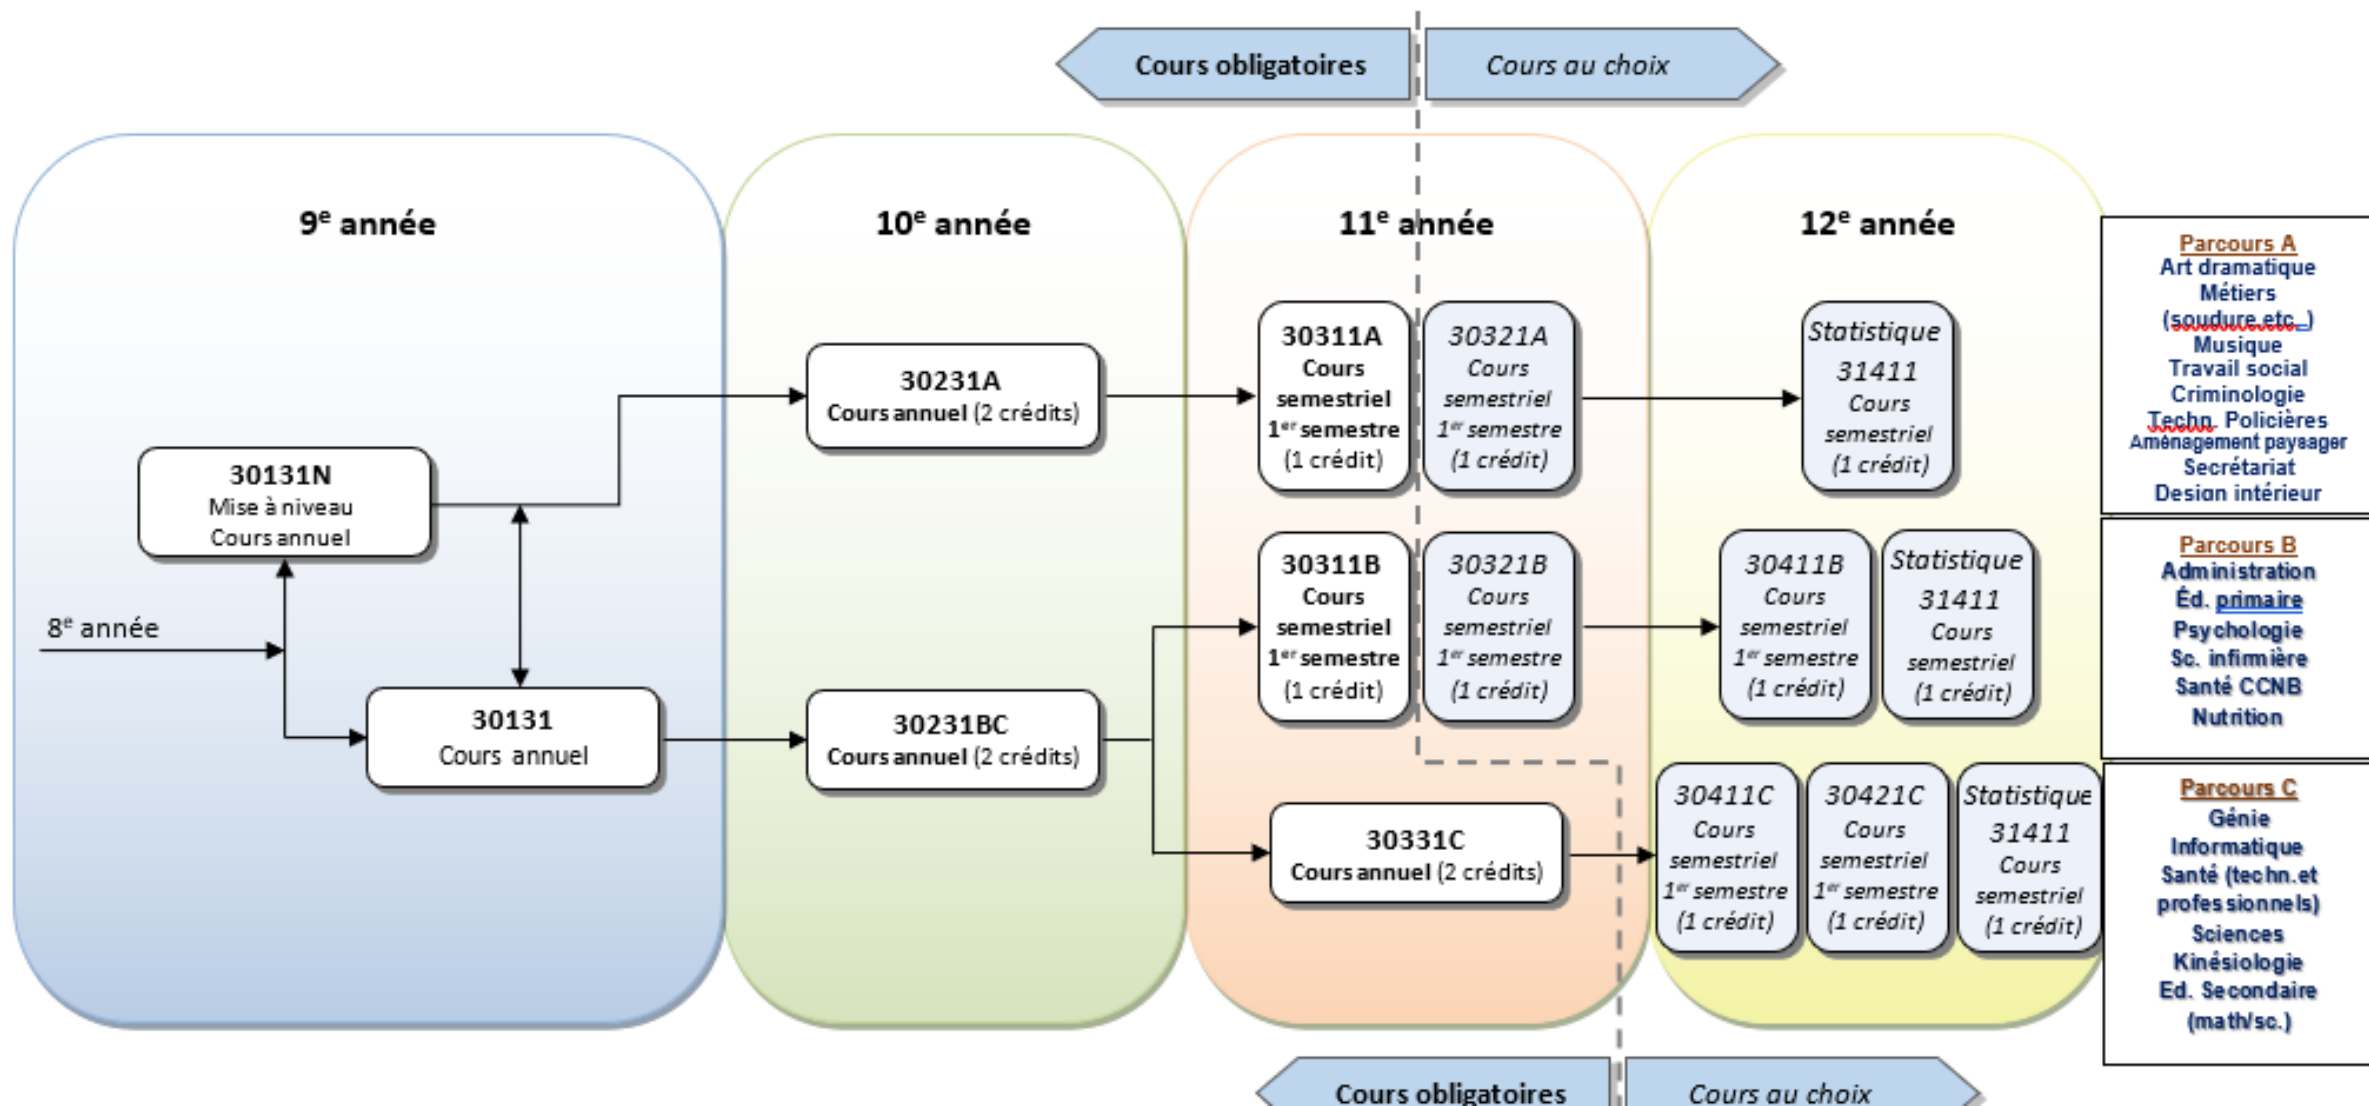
Cours obligatoires
Cours au choix

9$^e$ année
10$^e$ année
11$^e$ année
12$^e$ année

30131N
Mise à niveau
Cours annuel

8$^e$ année

30131
Cours annuel

30231A
Cours annuel (2 crédits)

30231BC
Cours annuel (2 crédits)

30311A
Cours semestriel
1$^{er}$ semestre
(1 crédit)

30321A
Cours semestriel
1$^{er}$ semestre
(1 crédit)

30311B
Cours semestriel
1$^{er}$ semestre
(1 crédit)

30321B
Cours semestriel
1$^{er}$ semestre
(1 crédit)

30331C
Cours annuel (2 crédits)

Statistique
31411
Cours semestriel
(1 crédit)

30411B
Cours semestriel
1$^{er}$ semestre
(1 crédit)

Statistique
31411
Cours semestriel
(1 crédit)

30411C
Cours semestriel
1$^{er}$ semestre
(1 crédit)

30421C
Cours semestriel
1$^{er}$ semestre
(1 crédit)

Statistique
31411
Cours semestriel
(1 crédit)

Parcours A
Art dramatique
Métiers
(soudure etc.)
Musique
Travail social
Criminologie
Techn. Policières
Aménagement paysager
Secrétariat
Design intérieur

Parcours B
Administration
Éd. primaire
Psychologie
Sc. infirmière
Santé CCNB
Nutrition

Parcours C
Génie
Informatique
Santé (techn.et professionnels)
Sciences
Kinésiologie
Ed. Secondaire
(math/sc.)

Cours obligatoires
Cours au choix